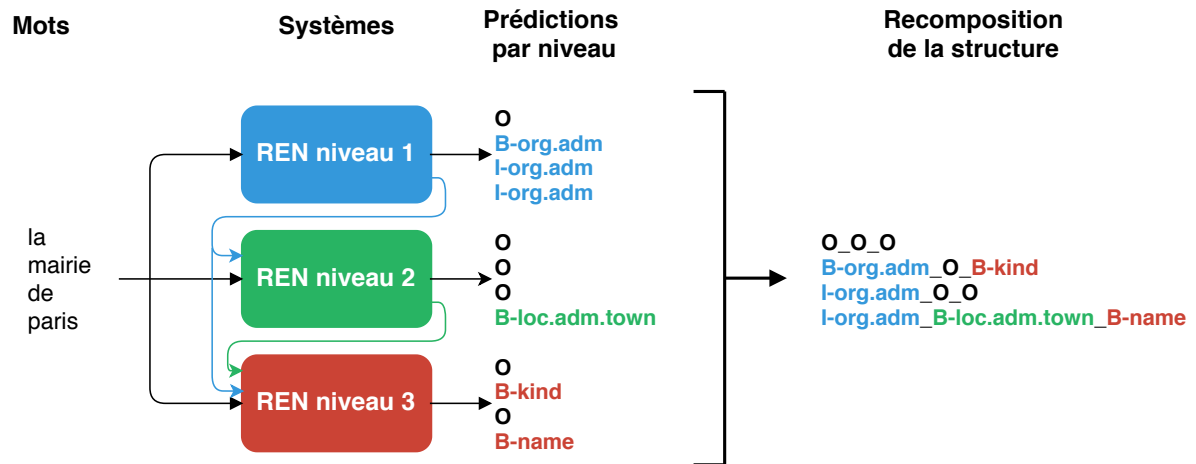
Mots

Systèmes

Prédictions par niveau

Recomposition de la structure

la mairie de paris

REN niveau 1

REN niveau 2

REN niveau 3

O
B-org.adm
I-org.adm
I-org.adm

O
O
O
B-loc.adm.town

O
B-kind
O
B-name

O_O_O
B-org.adm_O_B-kind
I-org.adm_O_O
I-org.adm_B-loc.adm.town_B-name